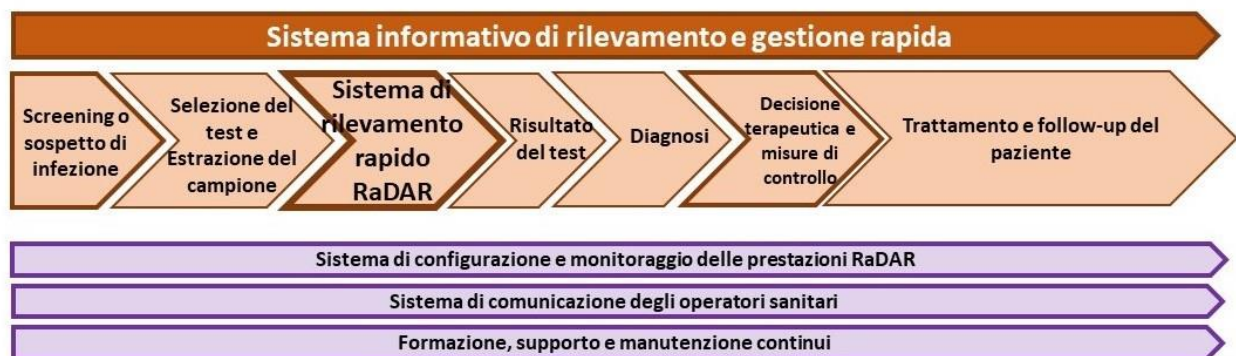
Sistema informativo di rilevamento e gestione rapida

Screening o sospetto di infezione

Selezione del test e Estrazione del campione

Sistema di rilevamento rapido RaDAR

Risultato del test

Diagnosi

Decisione terapeutica e misure di controllo

Trattamento e follow-up del paziente

Sistema di configurazione e monitoraggio delle prestazioni RaDAR

Sistema di comunicazione degli operatori sanitari

Formazione, supporto e manutenzione continui